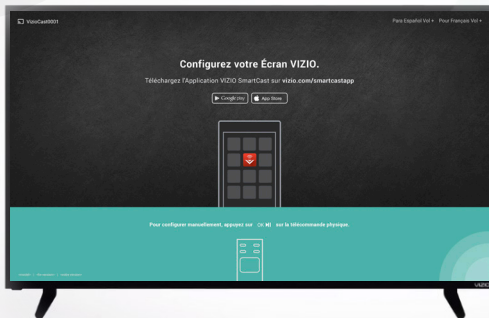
VizioCast0001

Para Español Vol ▾   Pour Français Vol ▾

Configurez votre Écran VIZIO.

Téléchargez l'Application VIZIO SmartCast sur vizio.com/smartcastapp

Google play   App Store

Pour configurer manuellement, appuyez sur OK ▶II sur la télécommande physique.

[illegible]

VIZIO